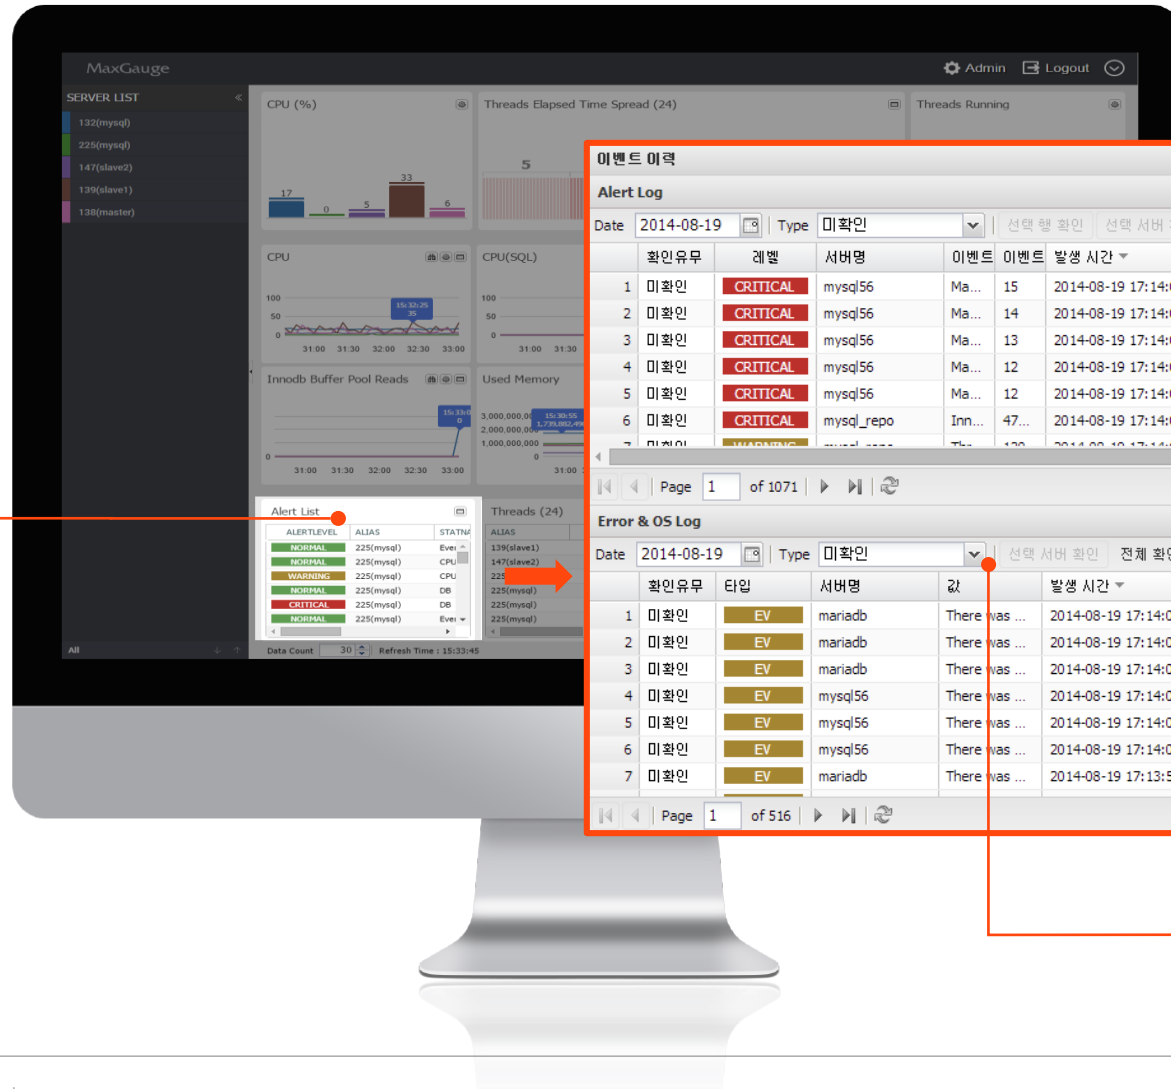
MaxGauge

Admin Logout

SERVER LIST
132(mysql)
225(mysql)
147(slave2)
139(slave1)
138(master)
All

CPU (%)
17 0 5 33 6

Threads Elapsed Time Spread (24)
5

Threads Running

CPU
100
50
0
15:32:25
35
31:00 31:30 32:00 32:30 33:00

CPU(SQL)
100
50
0
31:00 31:30

Innodb Buffer Pool Reads
15:33:0
0
0
31:00 31:30 32:00 32:30 33:00

Used Memory
3,000,000,00
2,000,000,00
1,000,000,000
0
15:30:55
1,739,882,49
31:00

Alert List

| ALERTLEVEL | ALIAS | STATNA |
|---|---|---|
| NORMAL | 225(mysql) | Eve |
| NORMAL | 225(mysql) | CPU |
| WARNING | 225(mysql) | CPU |
| NORMAL | 225(mysql) | DB |
| CRITICAL | 225(mysql) | DB |
| NORMAL | 225(mysql) | Eve |

Threads (24)

| ALIAS |
|---|
| 139(slave1) |
| 147(slave2) |
| 225 |
| 225(mysql) |
| 225(mysql) |
| 225(mysql) |

Data Count 30 Refresh Time : 15:33:45

이벤트 이력

Alert Log

Date 2014-08-19 Type 미확인 선택 행 확인 선택 서버

| | 확인유무 | 레벨 | 서버명 | 이벤트 | 이벤트 | 발생 시간 |
|---|---|---|---|---|---|---|
| 1 | 미확인 | CRITICAL | mysql56 | Ma... | 15 | 2014-08-19 17:14: |
| 2 | 미확인 | CRITICAL | mysql56 | Ma... | 14 | 2014-08-19 17:14: |
| 3 | 미확인 | CRITICAL | mysql56 | Ma... | 13 | 2014-08-19 17:14: |
| 4 | 미확인 | CRITICAL | mysql56 | Ma... | 12 | 2014-08-19 17:14: |
| 5 | 미확인 | CRITICAL | mysql56 | Ma... | 12 | 2014-08-19 17:14: |
| 6 | 미확인 | CRITICAL | mysql_repo | Inn... | 47... | 2014-08-19 17:14: |

Page 1 of 1071

Error & OS Log

Date 2014-08-19 Type 미확인 선택 서버 확인 전체 확인

| | 확인유무 | 타입 | 서버명 | 값 | 발생 시간 |
|---|---|---|---|---|---|
| 1 | 미확인 | EV | mariadb | There was ... | 2014-08-19 17:14: |
| 2 | 미확인 | EV | mariadb | There was ... | 2014-08-19 17:14: |
| 3 | 미확인 | EV | mariadb | There was ... | 2014-08-19 17:14: |
| 4 | 미확인 | EV | mysql56 | There was ... | 2014-08-19 17:14: |
| 5 | 미확인 | EV | mysql56 | There was ... | 2014-08-19 17:14: |
| 6 | 미확인 | EV | mysql56 | There was ... | 2014-08-19 17:14: |
| 7 | 미확인 | EV | mariadb | There was ... | 2014-08-19 17:13: |

Page 1 of 516